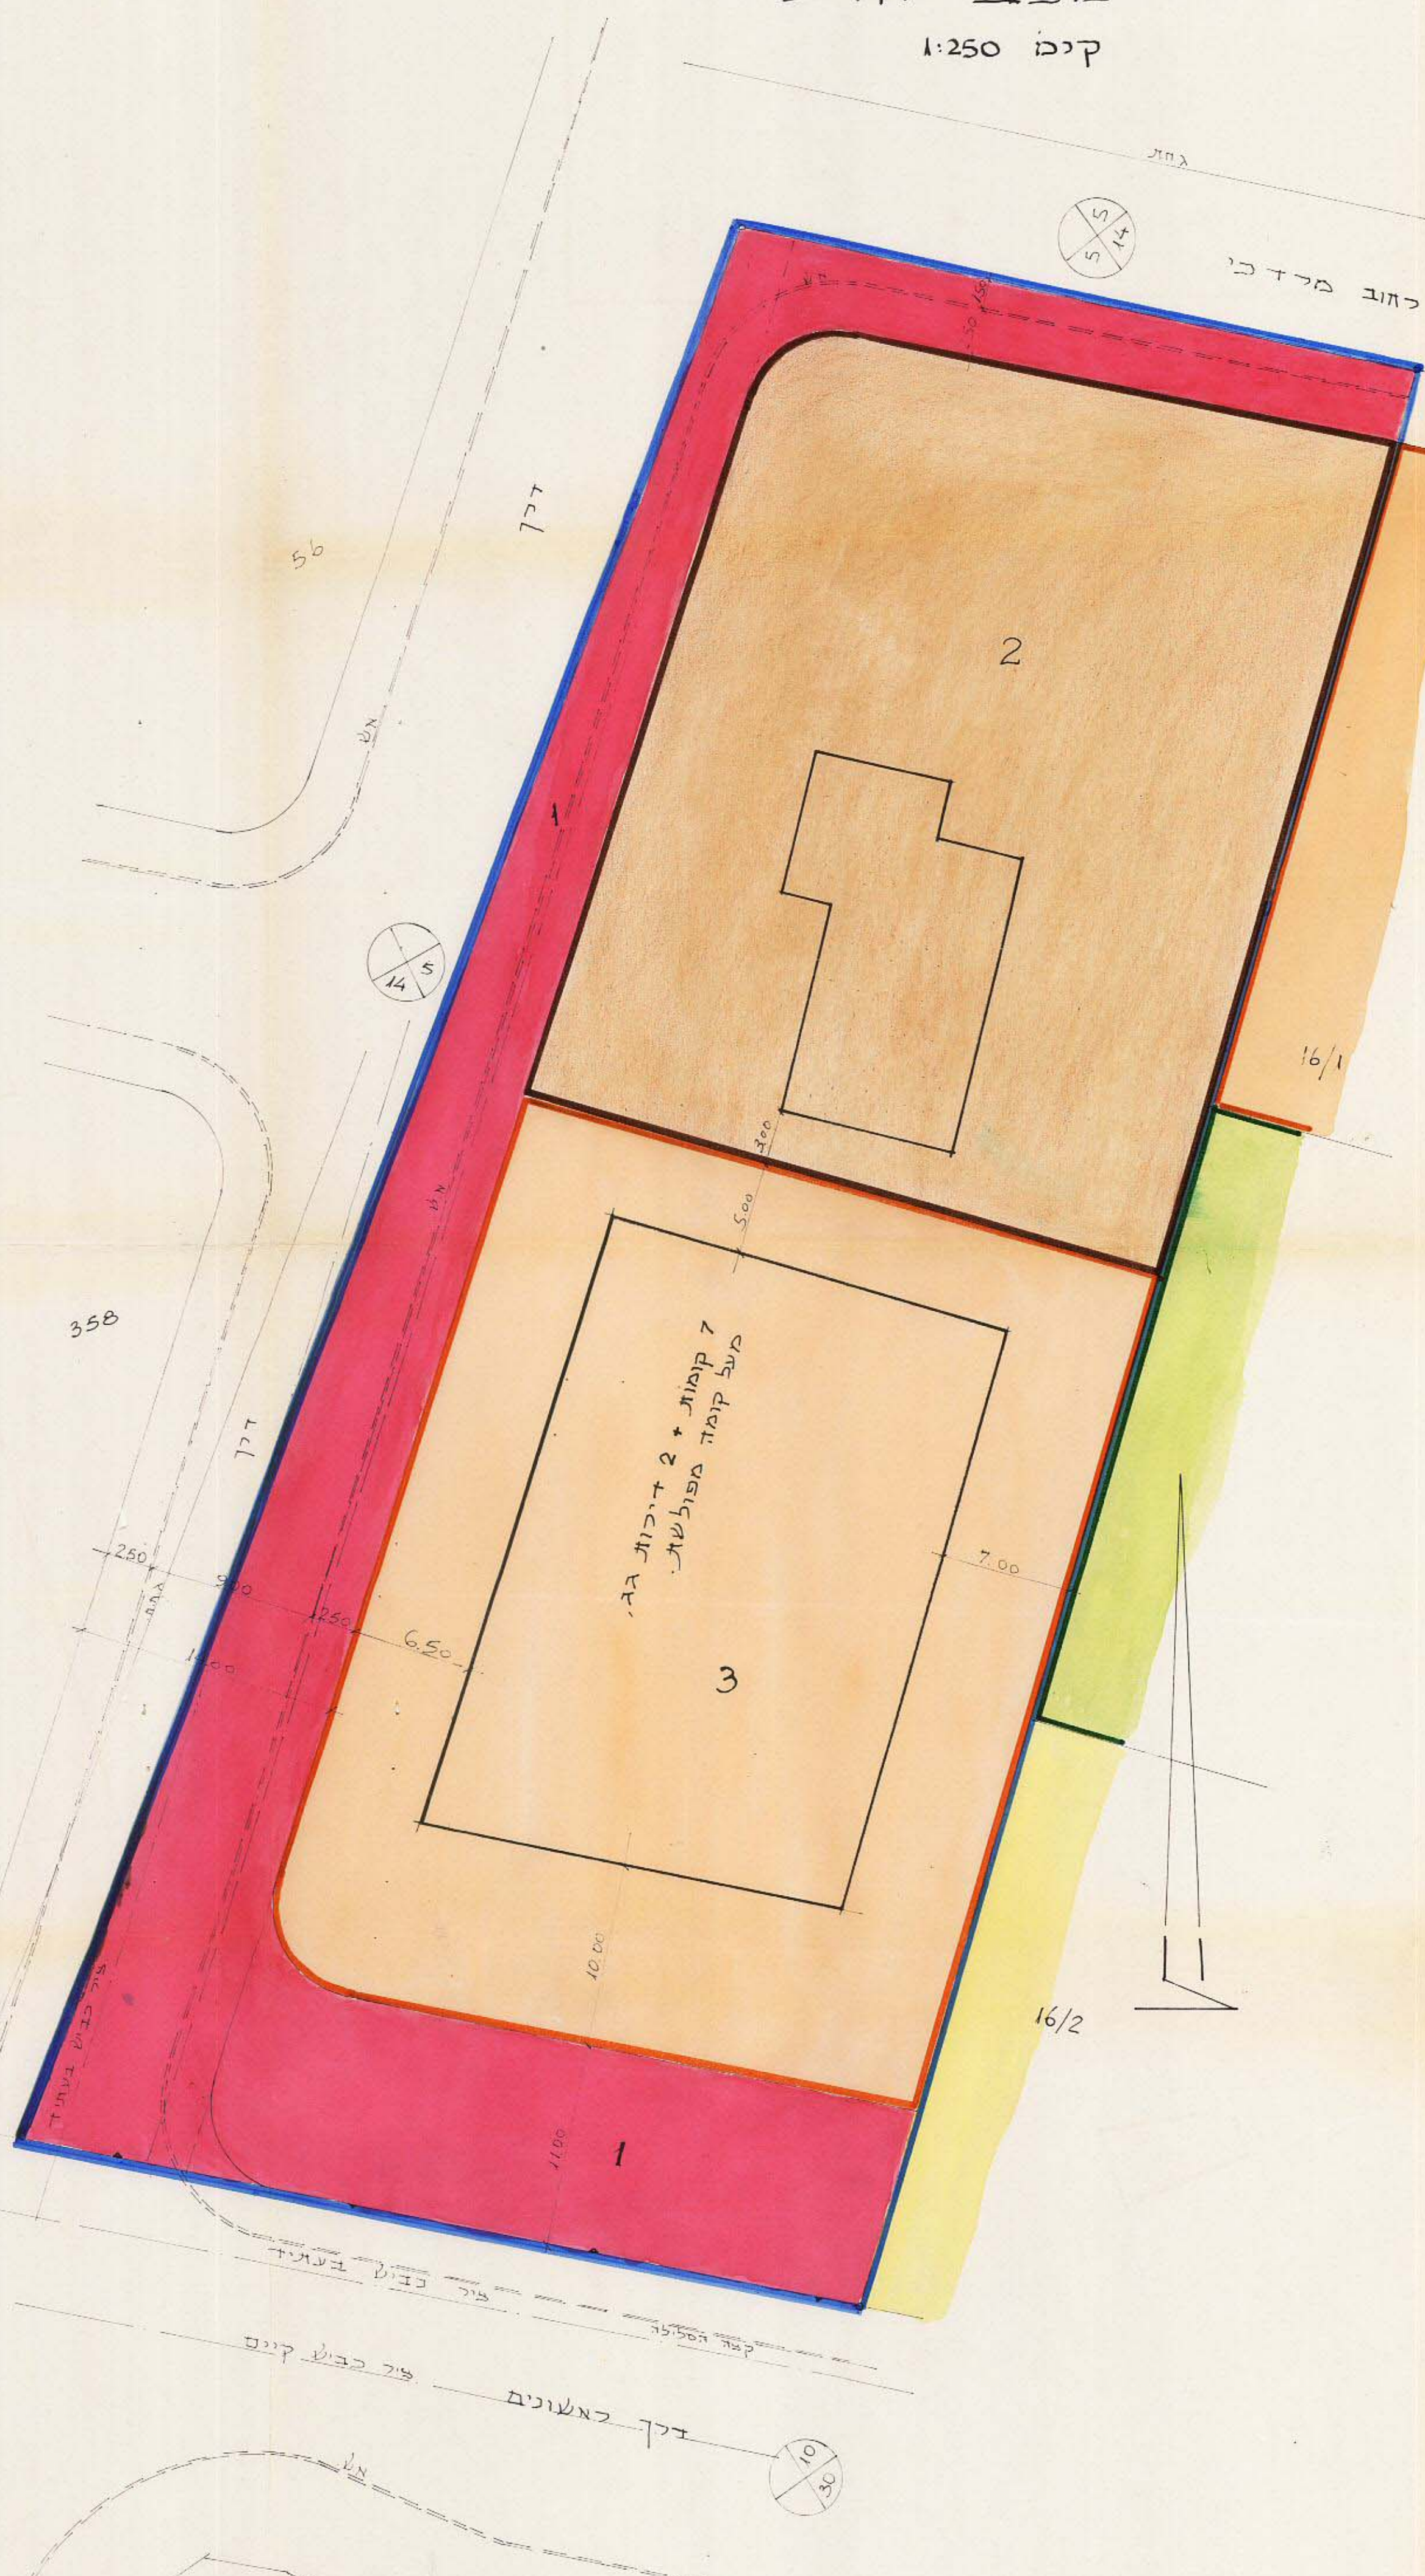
קנ"מ 1:250

גדר

5
5
14

רחוב מרדכי

2

1

56

דרך

אש

5
14

358

דרך

7 קומות + 2 דירות גג,
מעל קומה מפולשת.

3

1

16/1

16/2

2.50
9.00
2.50
6.50
11.00
3.00
5.00
7.00
10.00
11.00
1.50

ציר כביש בעתיד

ציר כביש בעתיד

קצה המסילה

ציר כביש קיים

דרך ראשונים

אש

10
30